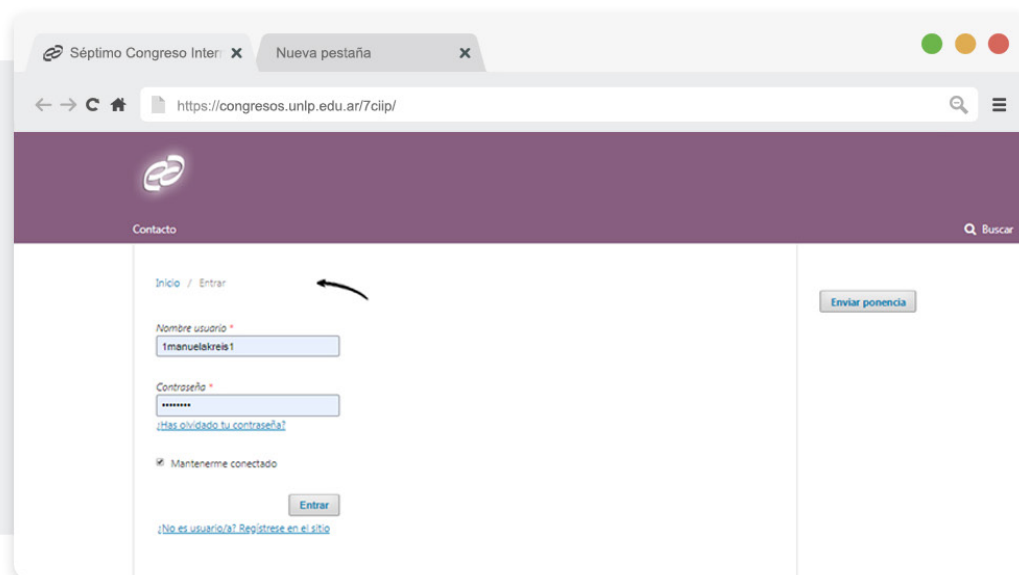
Séptimo Congreso Intern ✕
Nueva pestaña ✕

https://congresos.unlp.edu.ar/7ciip/

Contacto

Buscar

Inicio / Entrar

Nombre usuario *
1manuelakreis1

Contraseña *
••••••••
¿Has olvidado tu contraseña?

Mantenerme conectado

Entrar

¿No es usuario/a? Regístrese en el sitio

Enviar ponencia